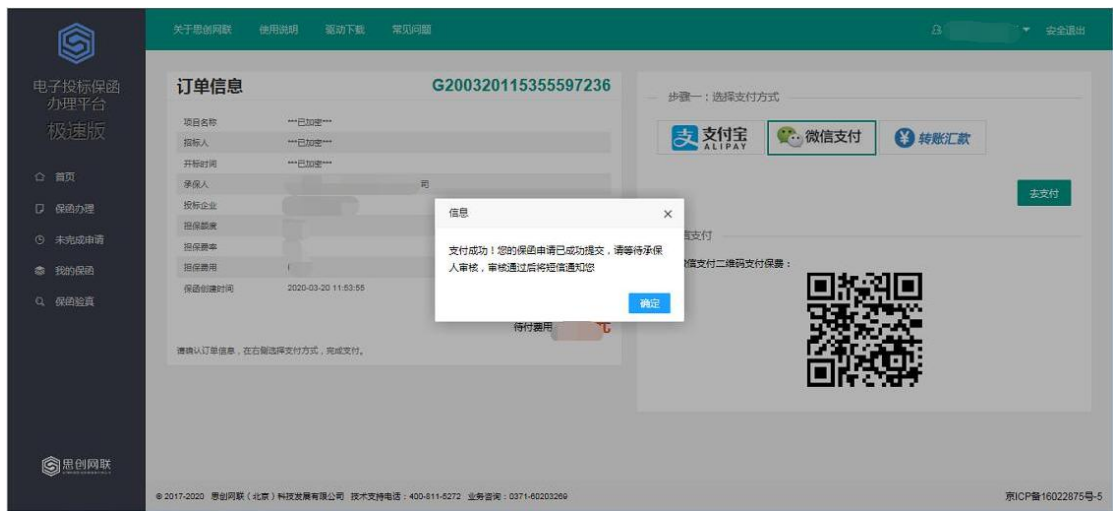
电子投标保函办理平台
极速版

首页
保函办理
未完成申请
我的保函
保函验真

思创网联

关于思创网联 使用说明 驱动下载 常见问题

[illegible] 安全退出

订单信息 G200320115355597236

| 项目名称 | ***已加密*** |
|---|---|
| 招标人 | ***已加密*** |
| 开标时间 | ***已加密*** |
| 承保人 | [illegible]司 |
| 投标企业 | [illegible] |
| 担保额度 | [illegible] |
| 担保费率 | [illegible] |
| 担保费用 | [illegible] |
| 保函创建时间 | 2020-03-20 11:53:55 |

待付费用 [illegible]元

请确认订单信息，在右侧选择支付方式，完成支付。

步骤一：选择支付方式

支付宝 ALIPAY
微信支付
转账汇款

去支付

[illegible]信支付

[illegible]信支付二维码支付保费：

信息

支付成功！您的保函申请已成功提交，请等待承保人审核，审核通过后将短信通知您

确定

© 2017-2020 思创网联（北京）科技发展有限公司 技术支持电话：400-811-5272 业务咨询：0371-60203269

京ICP备16022875号-5